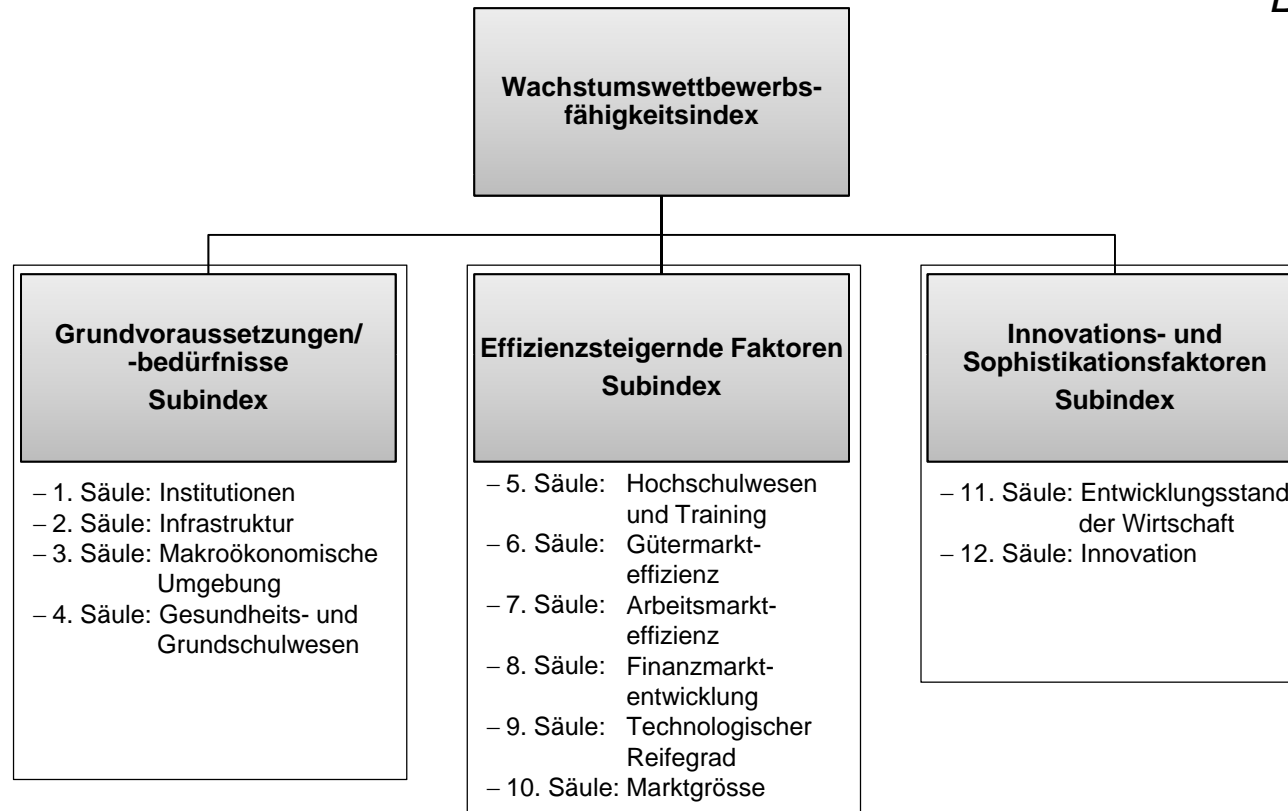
Wachstumswettbewerbsfähigkeitsindex

Grundvoraussetzungen/ -bedürfnisse
Subindex

– 1. Säule: Institutionen
– 2. Säule: Infrastruktur
– 3. Säule: Makroökonomische Umgebung
– 4. Säule: Gesundheits- und Grundschulwesen

Effizienzsteigernde Faktoren
Subindex

– 5. Säule: Hochschulwesen und Training
– 6. Säule: Gütermarkteffizienz
– 7. Säule: Arbeitsmarkteffizienz
– 8. Säule: Finanzmarktentwicklung
– 9. Säule: Technologischer Reifegrad
– 10. Säule: Marktgrösse

Innovations- und Sophistikationsfaktoren
Subindex

– 11. Säule: Entwicklungsstand der Wirtschaft
– 12. Säule: Innovation